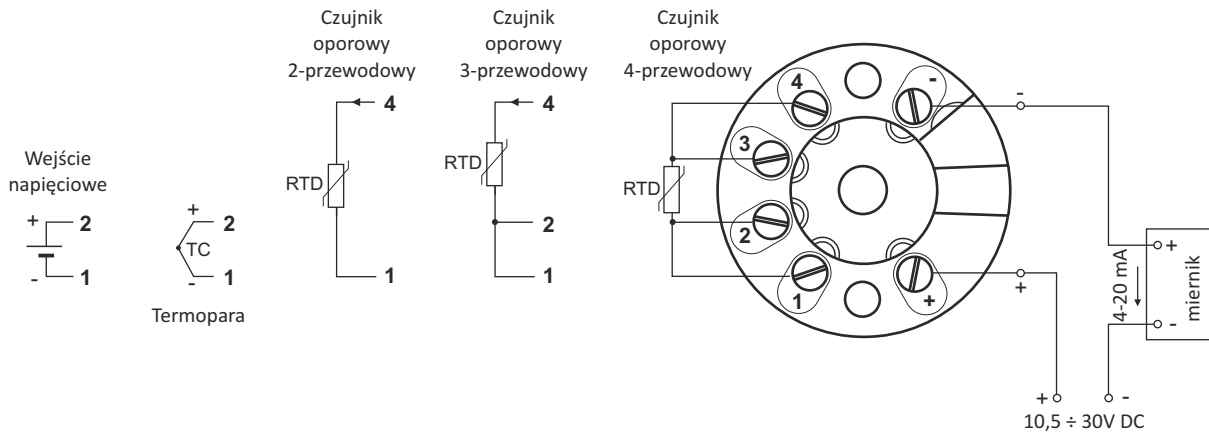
Czujnik oporowy 2-przewodowy

Czujnik oporowy 3-przewodowy

Czujnik oporowy 4-przewodowy

Wejście napięciowe

+ 2
- 1

+ 2
TC
- 1

Termopara

4
RTD
1

4
RTD
2
1

RTD

4
3
2
1
-
+

-
+

4-20 mA

+
-
miernik

+ -
10,5 ÷ 30V DC